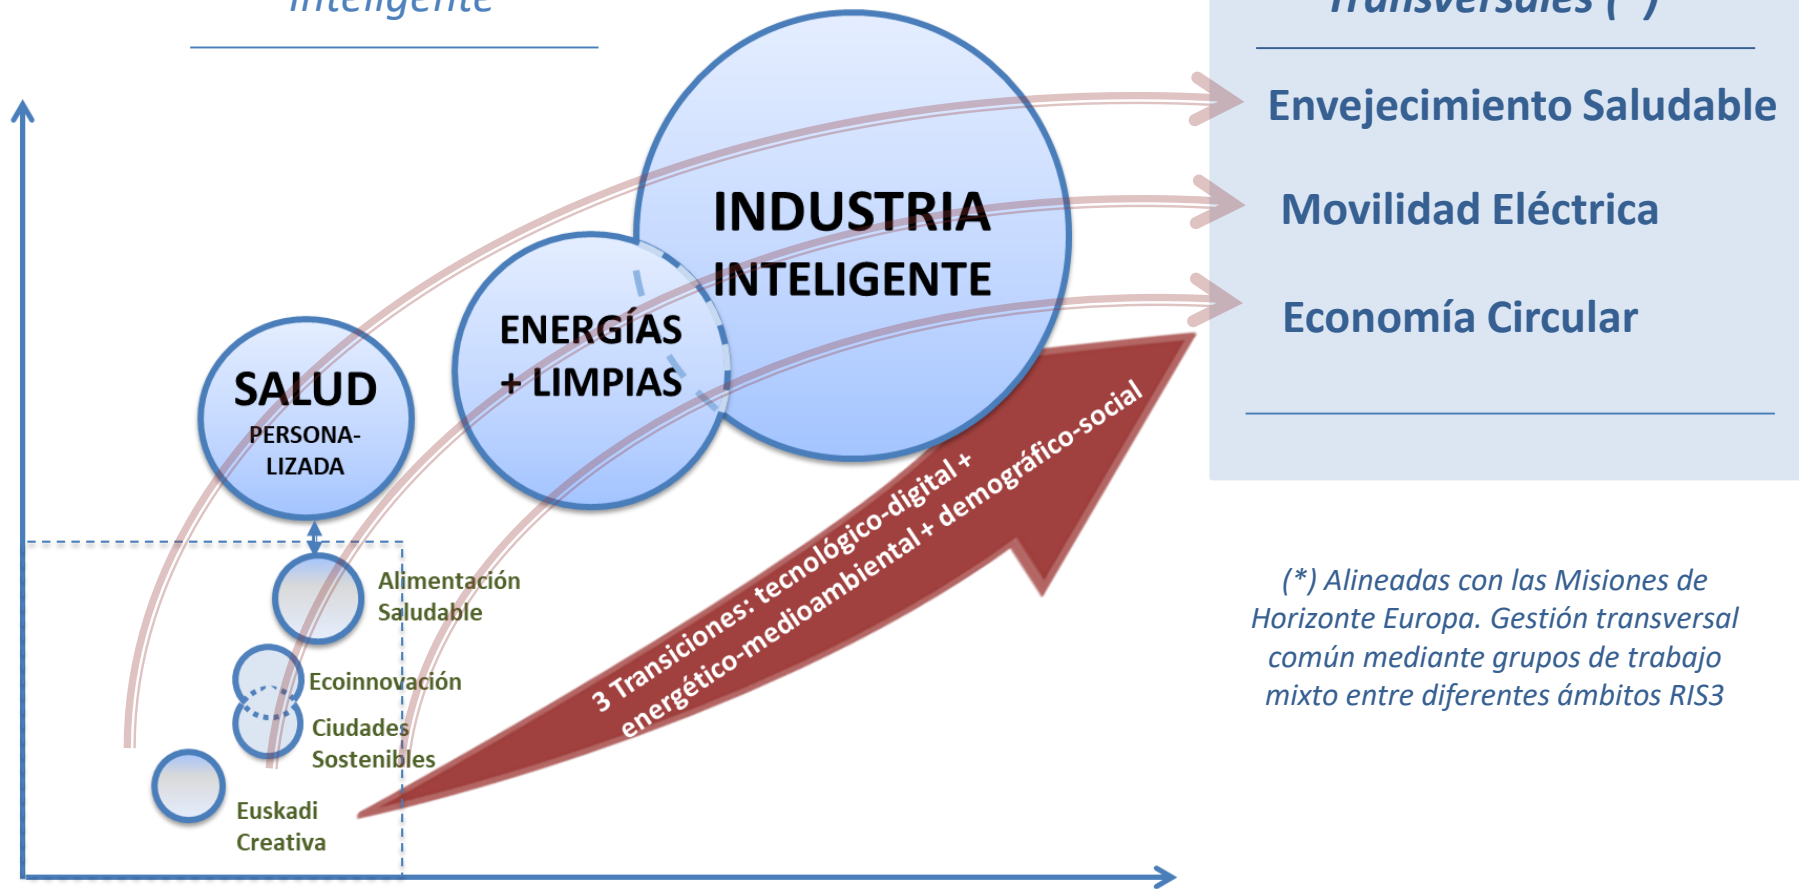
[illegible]

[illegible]

Envejecimiento Saludable

Movilidad Eléctrica

Economía Circular

INDUSTRIA INTELIGENTE

ENERGÍAS + LIMPIAS

SALUD PERSONA-LIZADA

Alimentación Saludable

Ecoinnovación

Ciudades Sostenibles

Euskadi Creativa

3 Transiciones: tecnológico-digital + energético-medioambiental + demográfico-social

(*) Alineadas con las Misiones de Horizonte Europa. Gestión transversal común mediante grupos de trabajo mixto entre diferentes ámbitos RIS3